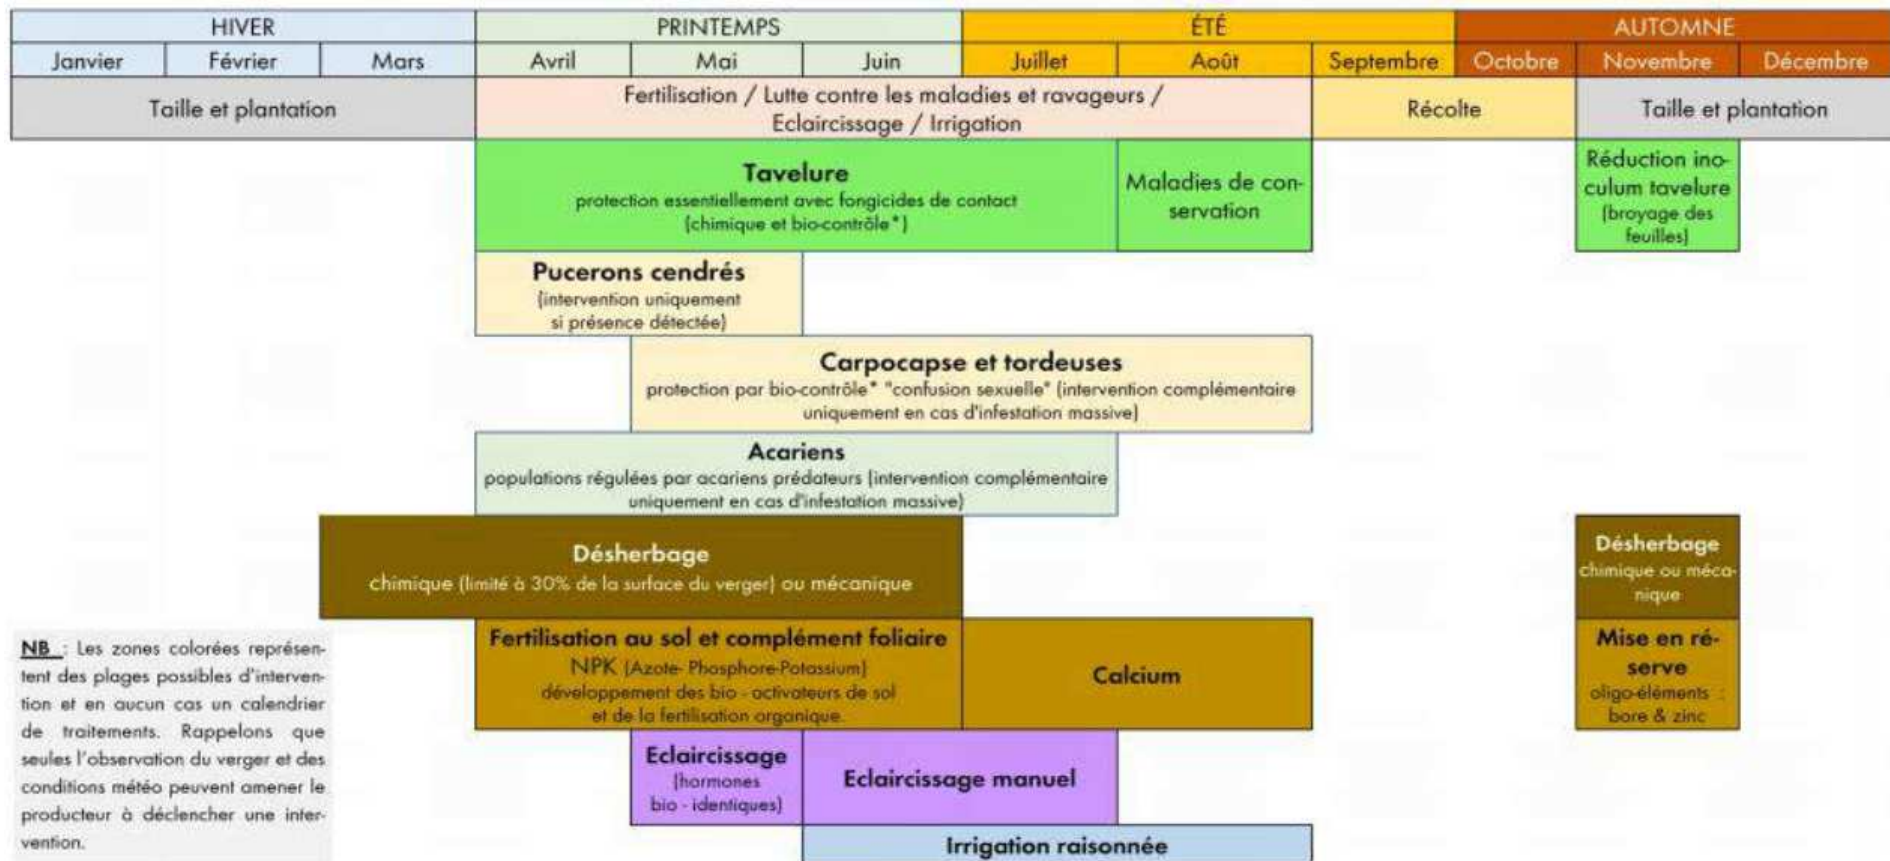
| HIVER | | | PRINTEMPS | | | ÉTÉ | | | AUTOMNE | | |
|---|---|---|---|---|---|---|---|---|---|---|---|
| Janvier | Février | Mars | Avril | Mai | Juin | Juillet | Août | Septembre | Octobre | Novembre | Décembre |
| Taille et plantation | | | Fertilisation / Lutte contre les maladies et ravageurs / Eclaircissage / Irrigation | | | | | Récolte | | Taille et plantation | |

Tavelure
protection essentiellement avec fongicides de contact (chimique et bio-contrôle*)

Maladies de conservation

Réduction inoculum tavelure (broyage des feuilles)

Pucerons cendrés
(intervention uniquement si présence détectée)

Carpocapse et tordeuses
protection par bio-contrôle* "confusion sexuelle" (intervention complémentaire uniquement en cas d'infestation massive)

Acariens
populations régulées par acariens prédateurs (intervention complémentaire uniquement en cas d'infestation massive)

Désherbage
chimique (limité à 30% de la surface du verger) ou mécanique

Désherbage
chimique ou mécanique

Fertilisation au sol et complément foliaire
NPK (Azote- Phosphore-Potassium)
développement des bio - activateurs de sol et de la fertilisation organique

Calcium

Mise en réserve
oligo-éléments : bore & zinc

Eclaircissage
(hormones bio - identiques)

Eclaircissage manuel

Irrigation raisonnée

NB : Les zones colorées représentent des plages possibles d'intervention et en aucun cas un calendrier de traitements. Rappelons que seules l'observation du verger et des conditions météo peuvent amener le producteur à déclencher une intervention.